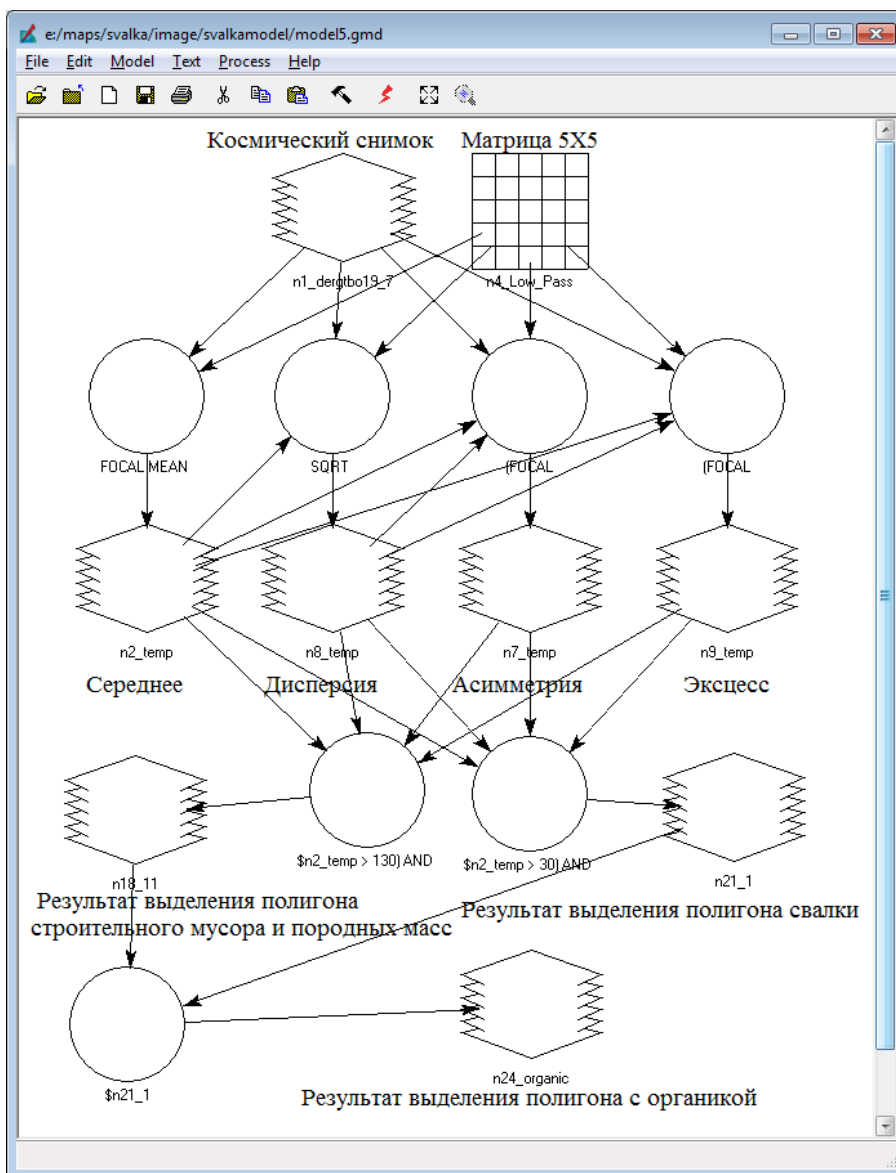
e:/maps/svalka/image/svalkamodel/model5.gmd

File Edit Model Text Process Help

Космический снимок

Матрица 5X5

n1_dergtbo19_7

n4_Low_Pass

FOCAL MEAN

SQRT

(FOCAL

(FOCAL

n2_temp

n8_temp

n7_temp

n9_temp

Середнее

Дисперсия

Асимметрия

Эксцесс

n18_11

$n2_temp > 130) AND

$n2_temp > 30) AND

n21_1

Результат выделения полигона строительного мусора и породных масс

Результат выделения полигона свалки

$n21_1

n24_organic

Результат выделения полигона с органикой